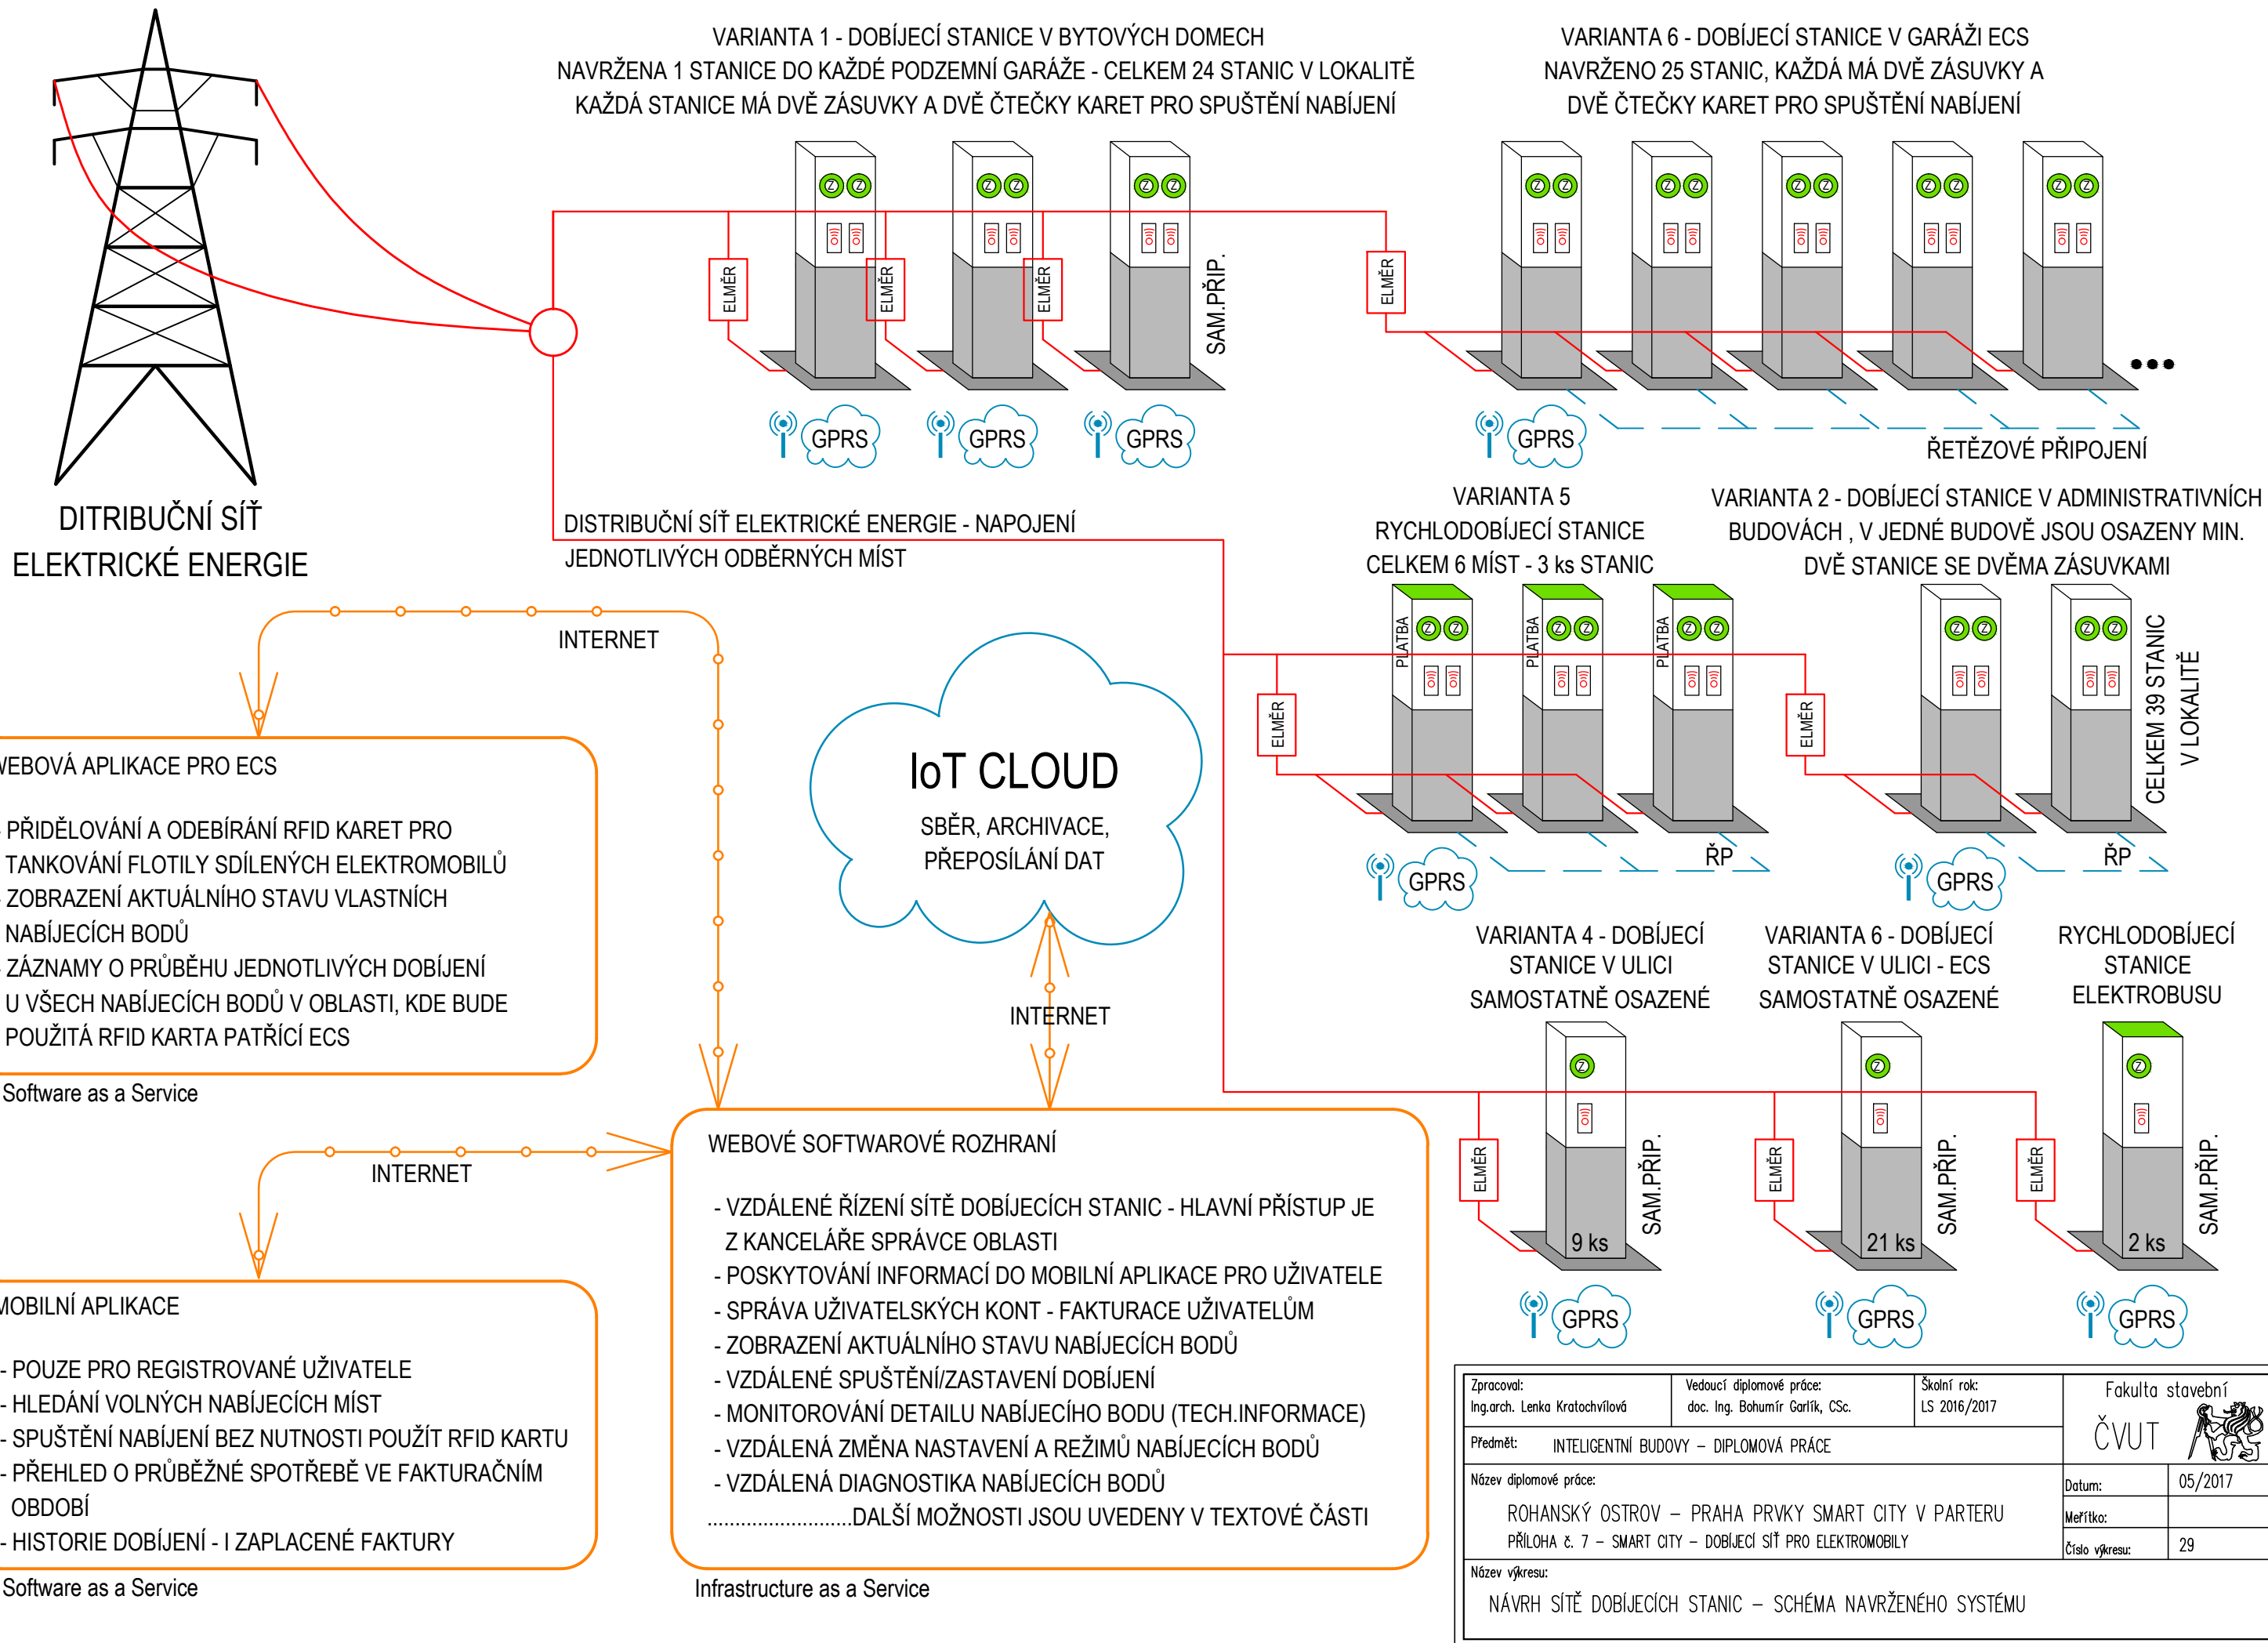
VARIANTA 1 - DOBÍJECÍ STANICE V BYTOVÝCH DOMECH
NAVRŽENA 1 STANICE DO KAŽDÉ PODZEMNÍ GARÁŽE - CELKEM 24 STANIC V LOKALITĚ
KAŽDÁ STANICE MÁ DVĚ ZÁSUVKY A DVĚ ČTEČKY KARET PRO SPUŠTĚNÍ NABÍJENÍ

VARIANTA 6 - DOBÍJECÍ STANICE V GARÁŽI ECS
NAVRŽENO 25 STANIC, KAŽDÁ MÁ DVĚ ZÁSUVKY A
DVĚ ČTEČKY KARET PRO SPUŠTĚNÍ NABÍJENÍ

ELMĚR ELMĚR ELMĚR SAM.PŘIP. ELMĚR

GPRS GPRS GPRS GPRS

ŘETĚZOVÉ PŘIPOJENÍ

DITRIBUČNÍ SÍŤ
ELEKTRICKÉ ENERGIE

DISTRIBUČNÍ SÍŤ ELEKTRICKÉ ENERGIE - NAPOJENÍ
JEDNOTLIVÝCH ODBĚRNÝCH MÍST

VARIANTA 5
RYCHLODOBÍJECÍ STANICE
CELKEM 6 MÍST - 3 ks STANIC

VARIANTA 2 - DOBÍJECÍ STANICE V ADMINISTRATIVNÍCH
BUDOVÁCH , V JEDNÉ BUDOVĚ JSOU OSAZENY MIN.
DVĚ STANICE SE DVĚMA ZÁSUVKAMI

INTERNET

PLATBA PLATBA PLATBA ELMĚR ELMĚR

CELKEM 39 STANIC
V LOKALITĚ

IoT CLOUD
SBĚR, ARCHIVACE,
PŘEPOSÍLÁNÍ DAT

ŘP ŘP
GPRS GPRS

WEBOVÁ APLIKACE PRO ECS

PŘIDĚLOVÁNÍ A ODEBÍRÁNÍ RFID KARET PRO
TANKOVÁNÍ FLOTILY SDÍLENÝCH ELEKTROMOBILŮ
ZOBRAZENÍ AKTUÁLNÍHO STAVU VLASTNÍCH
NABÍJECÍCH BODŮ
ZÁZNAMY O PRŮBĚHU JEDNOTLIVÝCH DOBÍJENÍ
U VŠECH NABÍJECÍCH BODŮ V OBLASTI, KDE BUDE
POUŽITÁ RFID KARTA PATŘÍCÍ ECS

Software as a Service

VARIANTA 4 - DOBÍJECÍ
STANICE V ULICI
SAMOSTATNĚ OSAZENÉ

VARIANTA 6 - DOBÍJECÍ
STANICE V ULICI - ECS
SAMOSTATNĚ OSAZENÉ

RYCHLODOBÍJECÍ
STANICE
ELEKTROBUSU

INTERNET

INTERNET

ELMĚR 9 ks SAM.PŘIP. ELMĚR 21 ks SAM.PŘIP. ELMĚR 2 ks SAM.PŘIP.

GPRS GPRS GPRS

MOBILNÍ APLIKACE

- POUZE PRO REGISTROVANÉ UŽIVATELE
- HLEDÁNÍ VOLNÝCH NABÍJECÍCH MÍST
- SPUŠTĚNÍ NABÍJENÍ BEZ NUTNOSTI POUŽÍT RFID KARTU
- PŘEHLED O PRŮBĚŽNÉ SPOTŘEBĚ VE FAKTURAČNÍM OBDOBÍ
- HISTORIE DOBÍJENÍ - I ZAPLACENÉ FAKTURY

Software as a Service

WEBOVÉ SOFTWAROVÉ ROZHRANÍ

- VZDÁLENÉ ŘÍZENÍ SÍTĚ DOBÍJECÍCH STANIC - HLAVNÍ PŘÍSTUP JE Z KANCELÁŘE SPRÁVCE OBLASTI
- POSKYTOVÁNÍ INFORMACÍ DO MOBILNÍ APLIKACE PRO UŽIVATELE
- SPRÁVA UŽIVATELSKÝCH KONT - FAKTURACE UŽIVATELŮM
- ZOBRAZENÍ AKTUÁLNÍHO STAVU NABÍJECÍCH BODŮ
- VZDÁLENÉ SPUŠTĚNÍ/ZASTAVENÍ DOBÍJENÍ
- MONITOROVÁNÍ DETAILU NABÍJECÍHO BODU (TECH.INFORMACE)
- VZDÁLENÁ ZMĚNA NASTAVENÍ A REŽIMŮ NABÍJECÍCH BODŮ
- VZDÁLENÁ DIAGNOSTIKA NABÍJECÍCH BODŮ
..........................DALŠÍ MOŽNOSTI JSOU UVEDENY V TEXTOVÉ ČÁSTI

Infrastructure as a Service

| Zpracoval: Ing.arch. Lenka Kratochvílová | Vedoucí diplomové práce: doc. Ing. Bohumír Garlík, CSc. | Školní rok: LS 2016/2017 | Fakulta stavební ČVUT |
|---|---|---|---|
| Předmět: INTELIGENTNÍ BUDOVY – DIPLOMOVÁ PRÁCE | | | Datum: 05/2017 |
| Název diplomové práce: ROHANSKÝ OSTROV – PRAHA PRVKY SMART CITY V PARTERU PŘÍLOHA č. 7 – SMART CITY – DOBÍJECÍ SÍŤ PRO ELEKTROMOBILY | | | Meřítko: / Číslo výkresu: 29 |
| Název výkresu: NÁVRH SÍTĚ DOBÍJECÍCH STANIC – SCHÉMA NAVRŽENÉHO SYSTÉMU | | | |